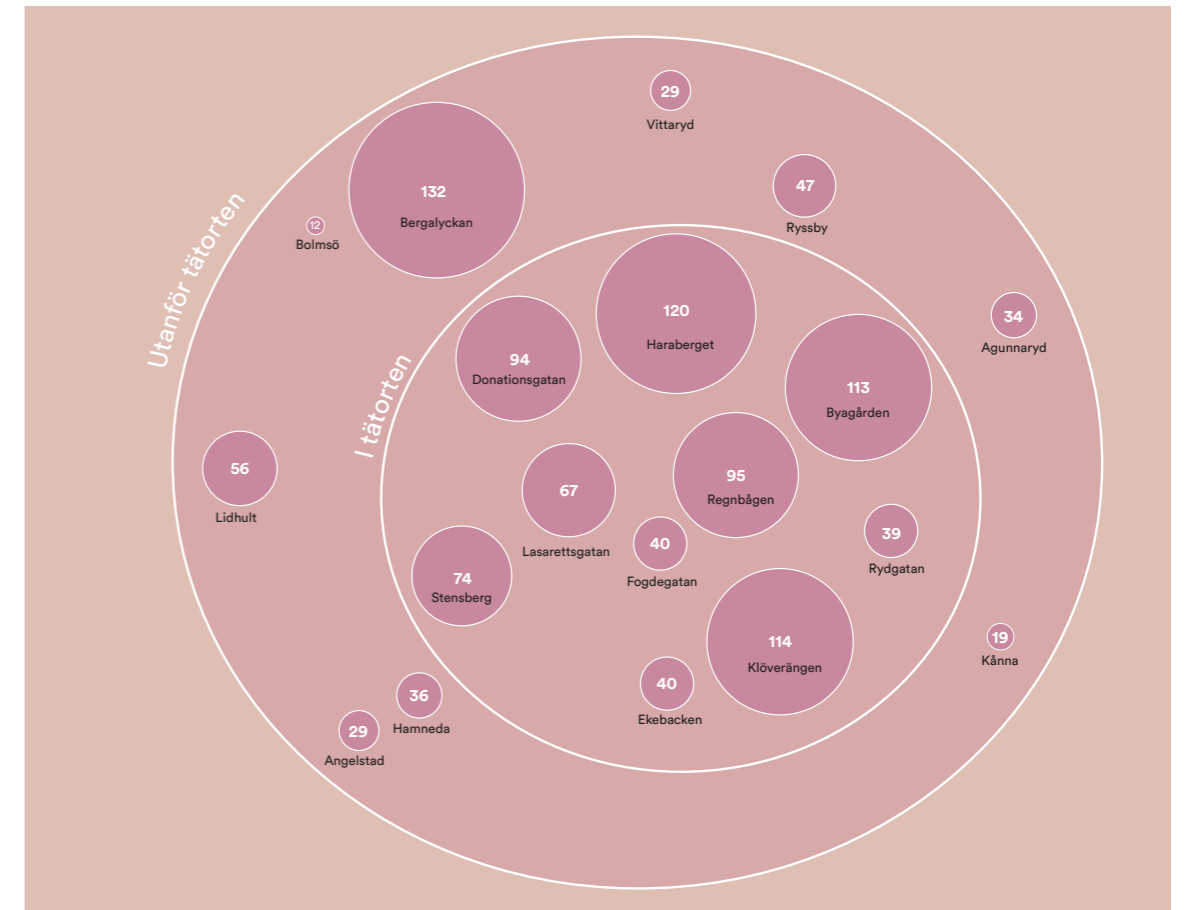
Utanför tätorten

I tätorten

29
Vittaryd

132
Bergalyckan

12
Bolmsö

47
Ryssby

120
Haraberget

94
Donationsgatan

34
Agunnaryd

113
Byagården

56
Lidhult

67
Lasarettsgatan

95
Regnbågen

40
Fogdegatan

39
Rydgatan

74
Stensberg

114
Klöverängen

19
Kånna

36
Hamneda

40
Ekebacken

29
Angelstad